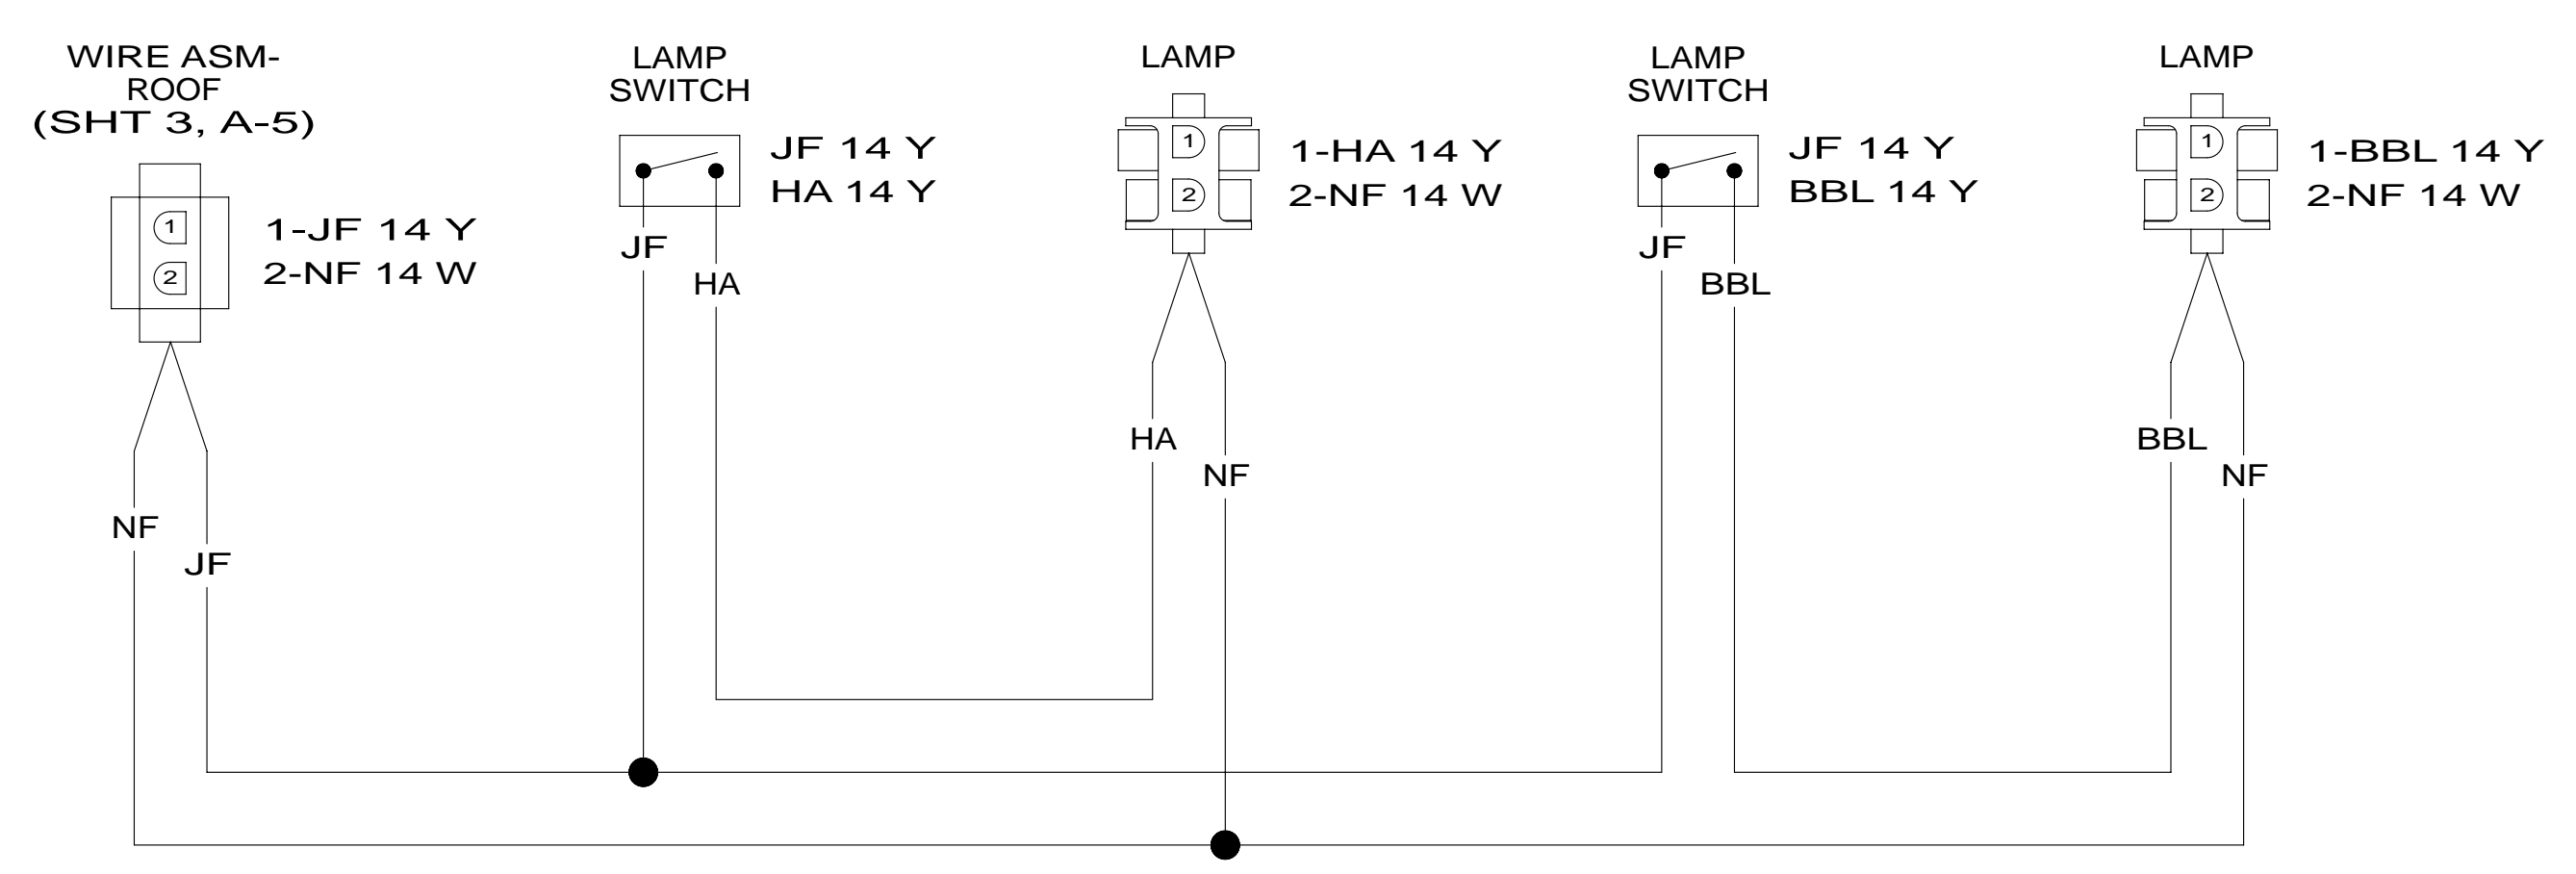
WIRE ASM-
ROOF
(SHT 3, A-5)

1
2

1-JF 14 Y
2-NF 14 W

NF
JF

LAMP
SWITCH

JF 14 Y
HA 14 Y

JF
HA

LAMP

1
2

1-HA 14 Y
2-NF 14 W

HA
NF

LAMP
SWITCH

JF 14 Y
BBL 14 Y

JF
BBL

LAMP

1
2

1-BBL 14 Y
2-NF 14 W

BBL
NF